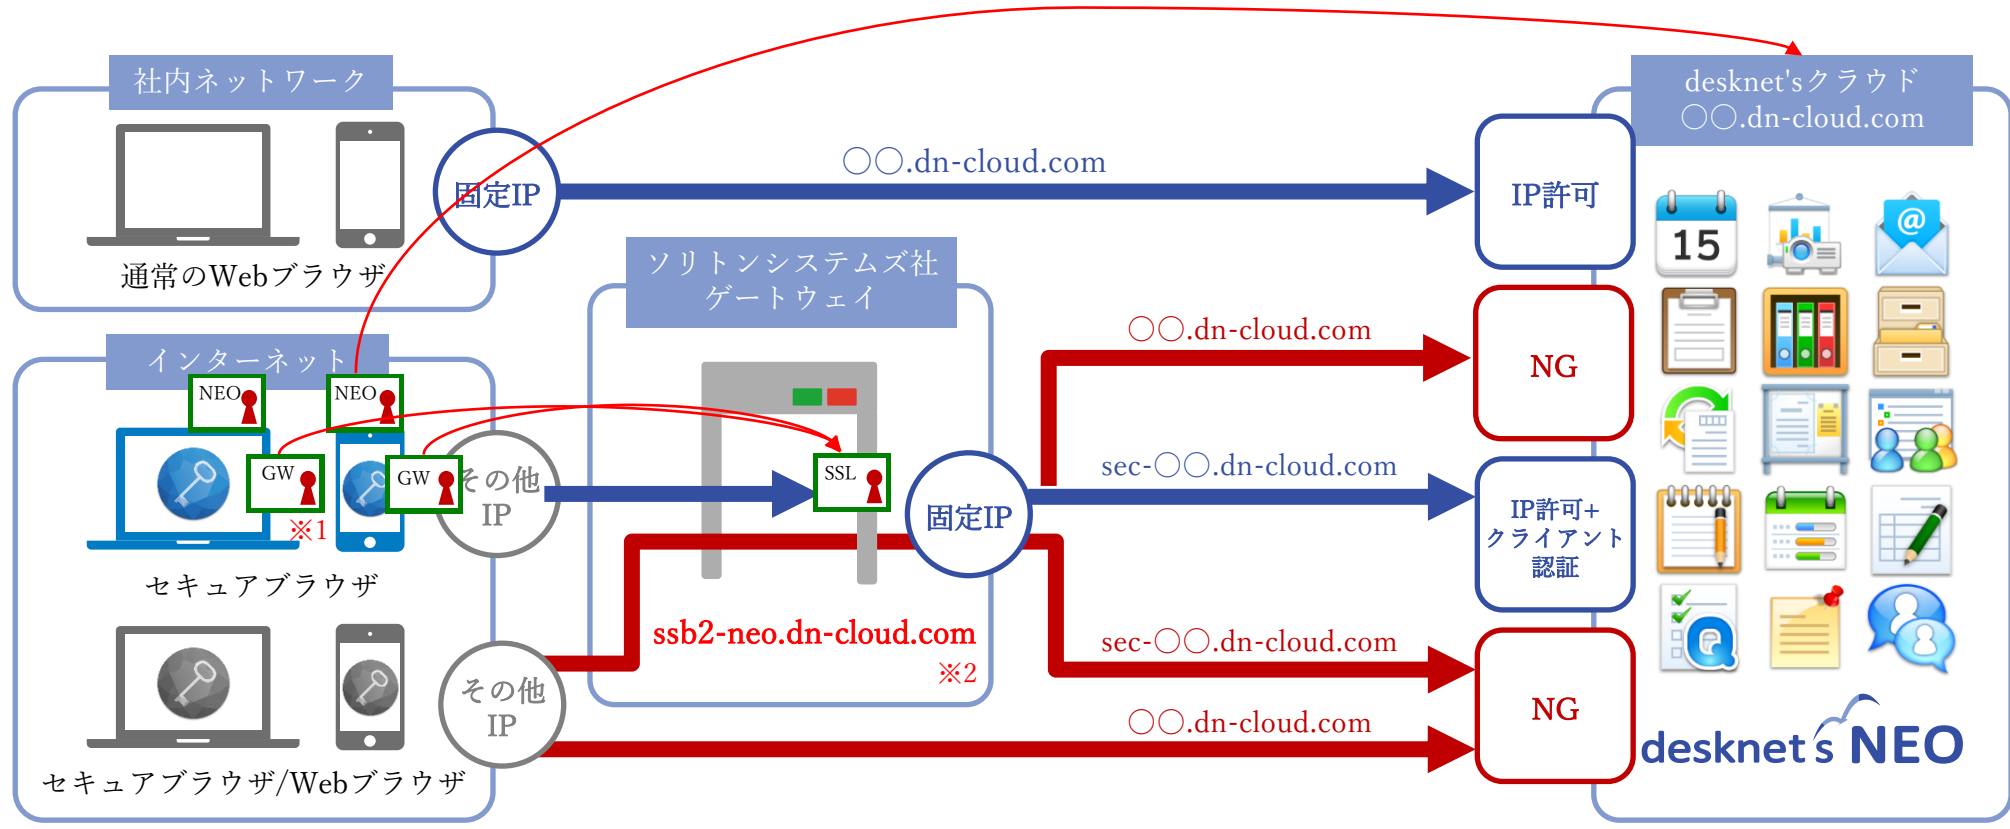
社内ネットワーク

通常のWebブラウザ

固定IP

○○.dn-cloud.com

deskent'sクラウド
○○.dn-cloud.com

IP許可

ソリトンシステムズ社
ゲートウェイ

インターネット

NEO

NEO

GW

GW

※1

その他
IP

SSL

固定IP

○○.dn-cloud.com

NG

sec-○○.dn-cloud.com

IP許可+
クライアント
認証

セキュアブラウザ

ssb2-neo.dn-cloud.com

※2

sec-○○.dn-cloud.com

NG

その他
IP

○○.dn-cloud.com

セキュアブラウザ/Webブラウザ

15

desknet's NEO